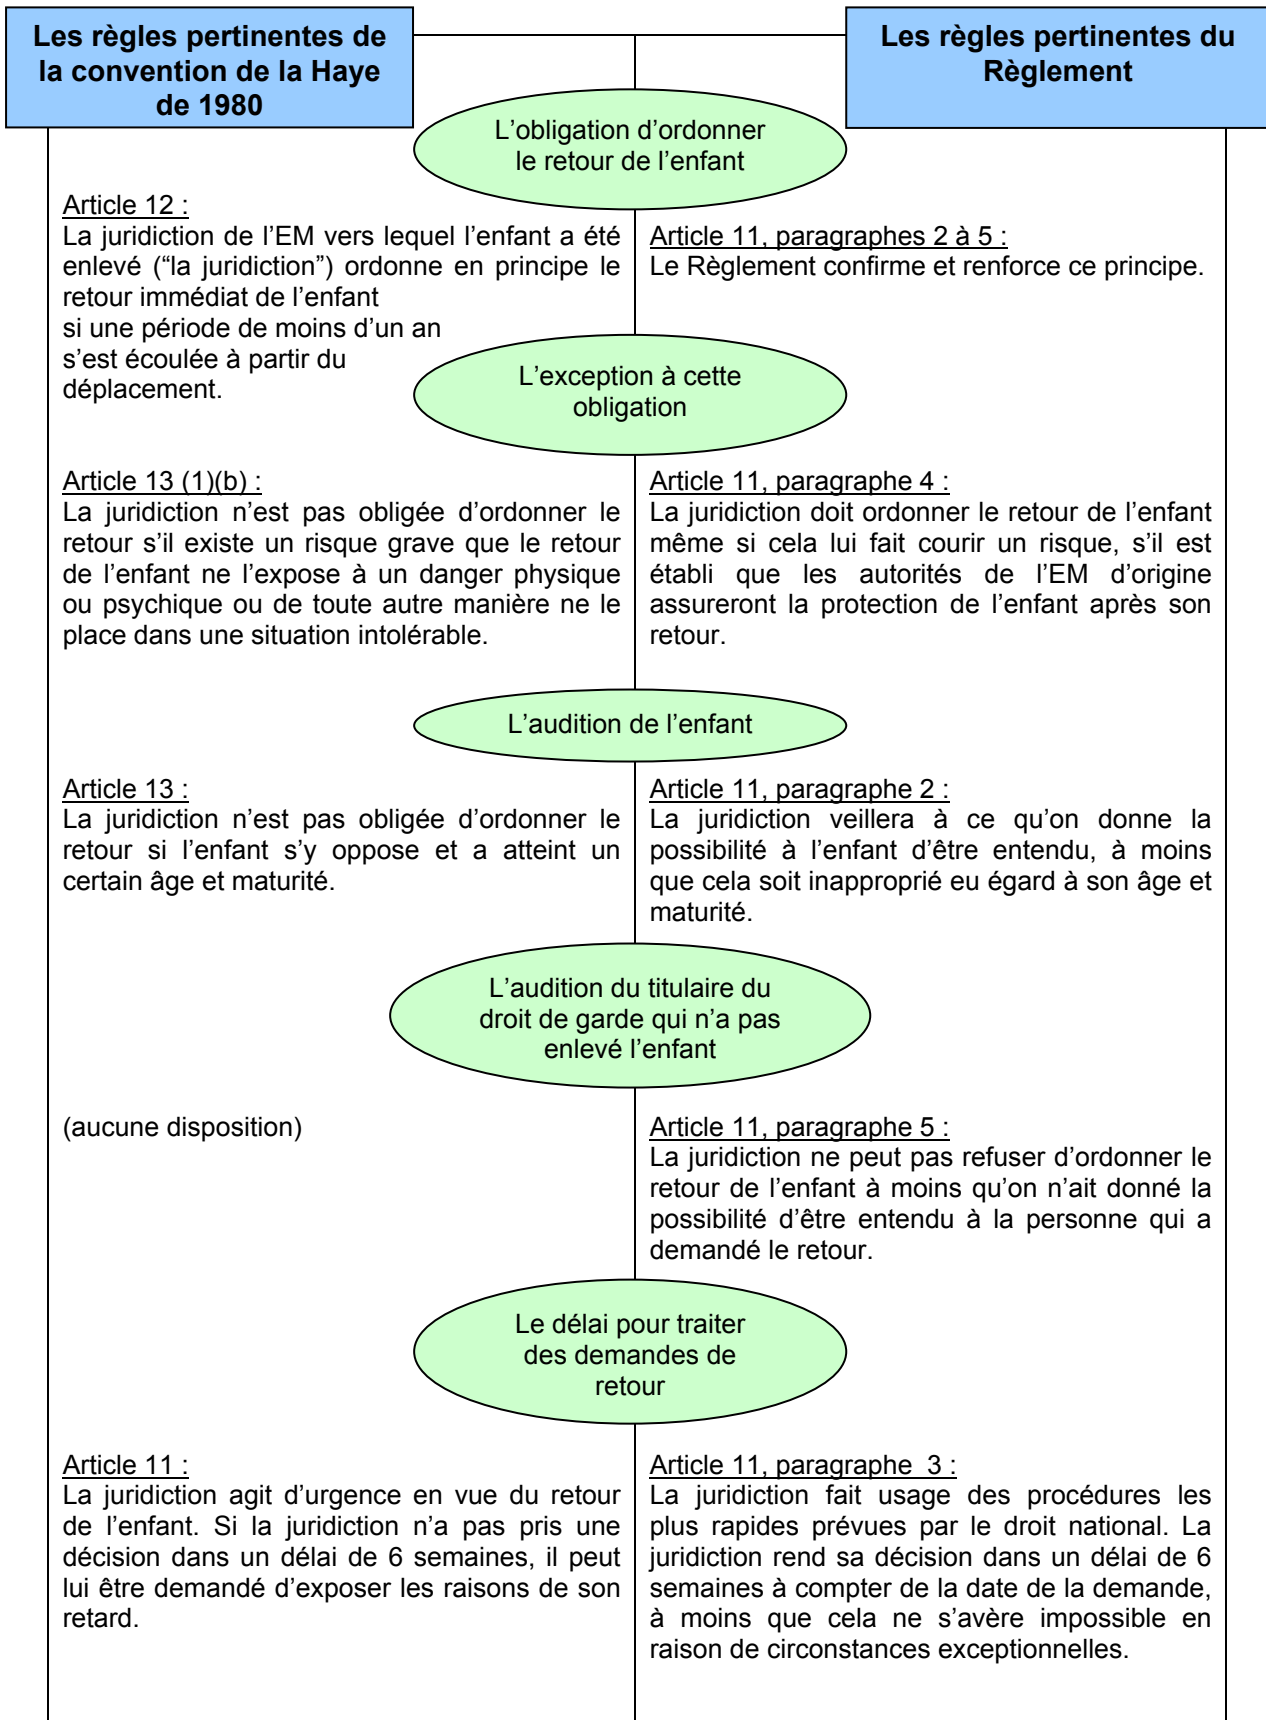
Les règles pertinentes de la convention de la Haye de 1980

Les règles pertinentes du Règlement

L'obligation d'ordonner le retour de l'enfant

Article 12 :
La juridiction de l'EM vers lequel l'enfant a été enlevé ("la juridiction") ordonne en principe le retour immédiat de l'enfant si une période de moins d'un an s'est écoulée à partir du déplacement.

Article 11, paragraphes 2 à 5 :
Le Règlement confirme et renforce ce principe.

L'exception à cette obligation

Article 13 (1)(b) :
La juridiction n'est pas obligée d'ordonner le retour s'il existe un risque grave que le retour de l'enfant ne l'expose à un danger physique ou psychique ou de toute autre manière ne le place dans une situation intolérable.

Article 11, paragraphe 4 :
La juridiction doit ordonner le retour de l'enfant même si cela lui fait courir un risque, s'il est établi que les autorités de l'EM d'origine assureront la protection de l'enfant après son retour.

L'audition de l'enfant

Article 13 :
La juridiction n'est pas obligée d'ordonner le retour si l'enfant s'y oppose et a atteint un certain âge et maturité.

Article 11, paragraphe 2 :
La juridiction veillera à ce qu'on donne la possibilité à l'enfant d'être entendu, à moins que cela soit inapproprié eu égard à son âge et maturité.

L'audition du titulaire du droit de garde qui n'a pas enlevé l'enfant

(aucune disposition)

Article 11, paragraphe 5 :
La juridiction ne peut pas refuser d'ordonner le retour de l'enfant à moins qu'on n'ait donné la possibilité d'être entendu à la personne qui a demandé le retour.

Le délai pour traiter des demandes de retour

Article 11 :
La juridiction agit d'urgence en vue du retour de l'enfant. Si la juridiction n'a pas pris une décision dans un délai de 6 semaines, il peut lui être demandé d'exposer les raisons de son retard.

Article 11, paragraphe 3 :
La juridiction fait usage des procédures les plus rapides prévues par le droit national. La juridiction rend sa décision dans un délai de 6 semaines à compter de la date de la demande, à moins que cela ne s'avère impossible en raison de circonstances exceptionnelles.